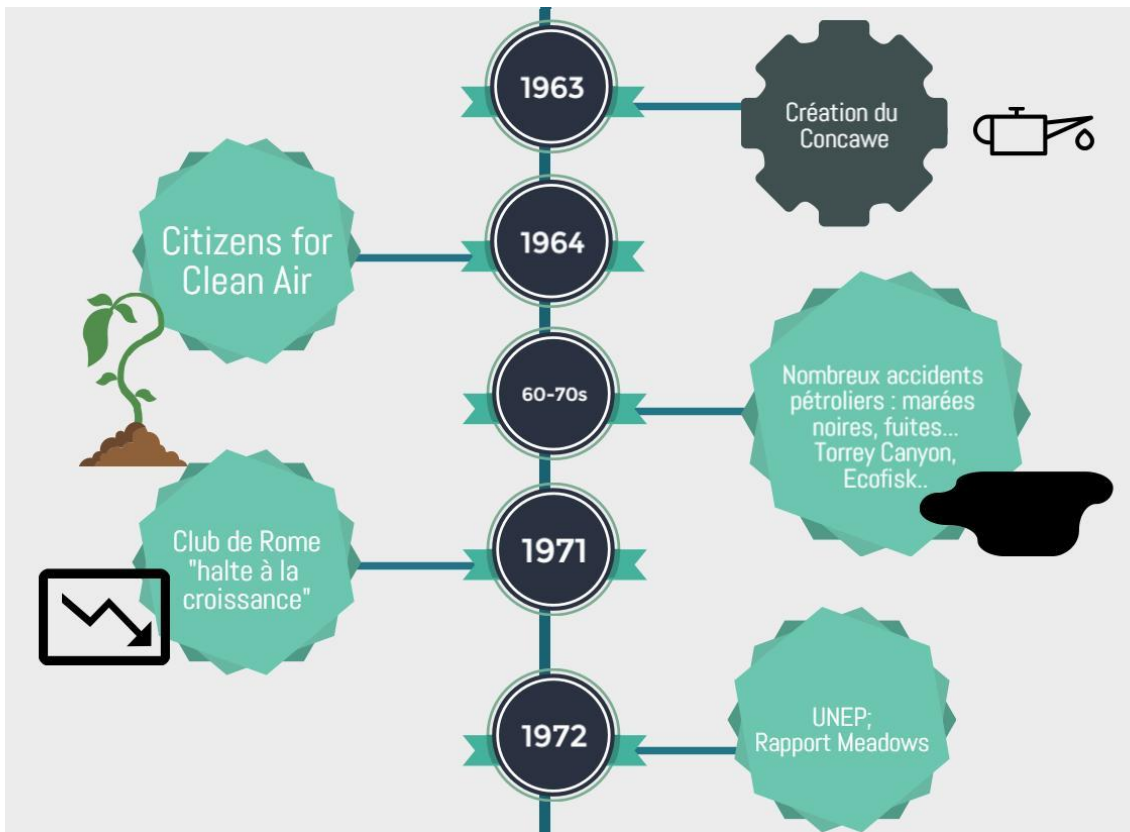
1963

Création du Concawe

Citizens for Clean Air

1964

60-70s

Nombreux accidents pétroliers : marées noires, fuites... Torrey Canyon, Ecofisk..

Club de Rome "halte à la croissance"

1971

1972

UNEP; Rapport Meadows